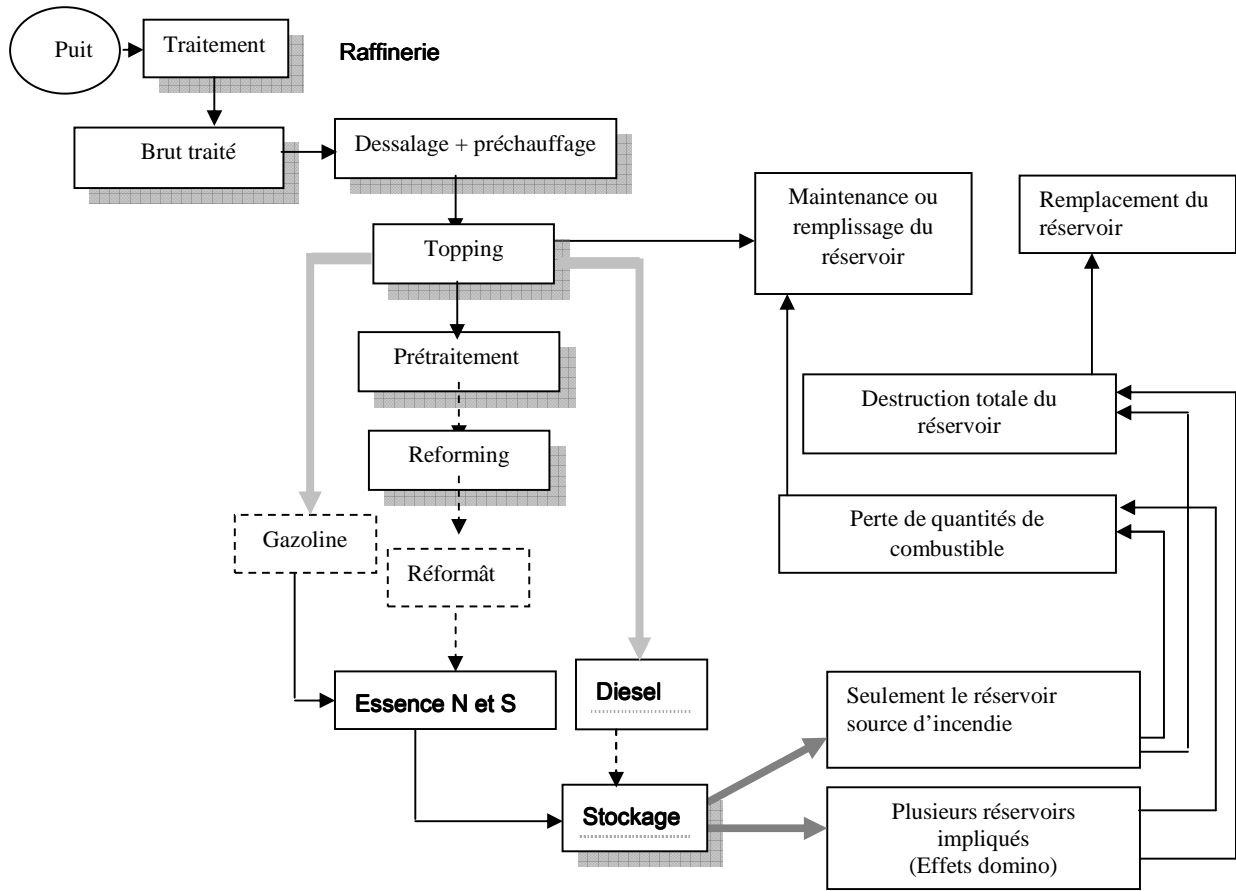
Puit

Traitement

Raffinerie

Brut traité

Dessalage + préchauffage

Maintenance ou remplissage du réservoir

Remplacement du réservoir

Topping

Prétraitement

Destruction totale du réservoir

Reforming

Perte de quantités de combustible

Gazoline

Réformât

Essence N et S

Diesel

Seulement le réservoir source d'incendie

Stockage

Plusieurs réservoirs impliqués (Effets domino)